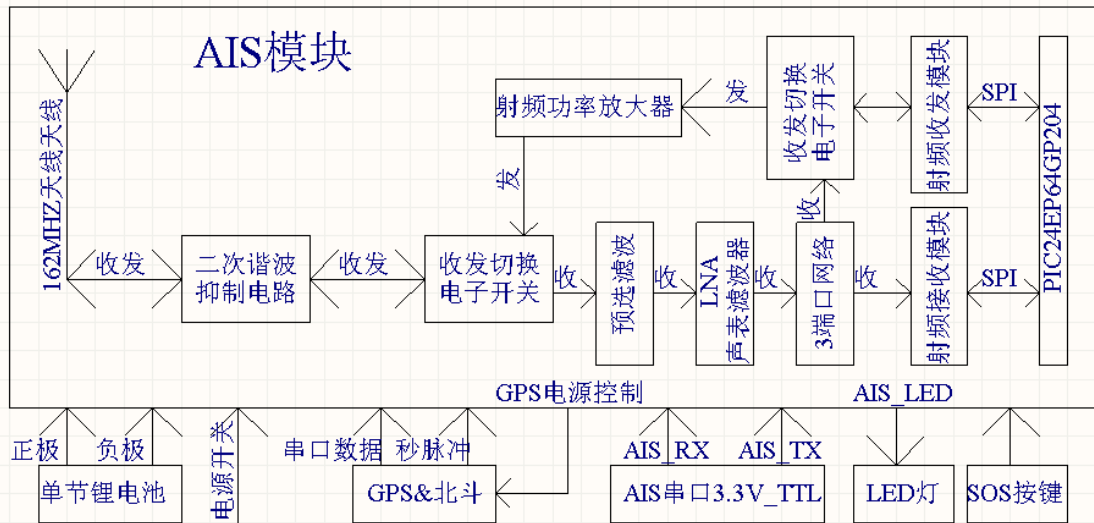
AIS模块

162MHZ天线天线

收发

二次谐波抑制电路

收发

收发切换电子开关

射频功率放大器

发

发

收

预选滤波

收

LNA声表滤波器

收

3端口网络

收

收发切换电子开关

收

射频收发模块

射频接收模块

SPI

SPI

PIC24EP64GP204

GPS电源控制

AIS_LED

正极

负极

电源开关

串口数据

秒脉冲

AIS_RX

AIS_TX

单节锂电池

GPS&北斗

AIS串口3.3V_TTL

LED灯

SOS按键